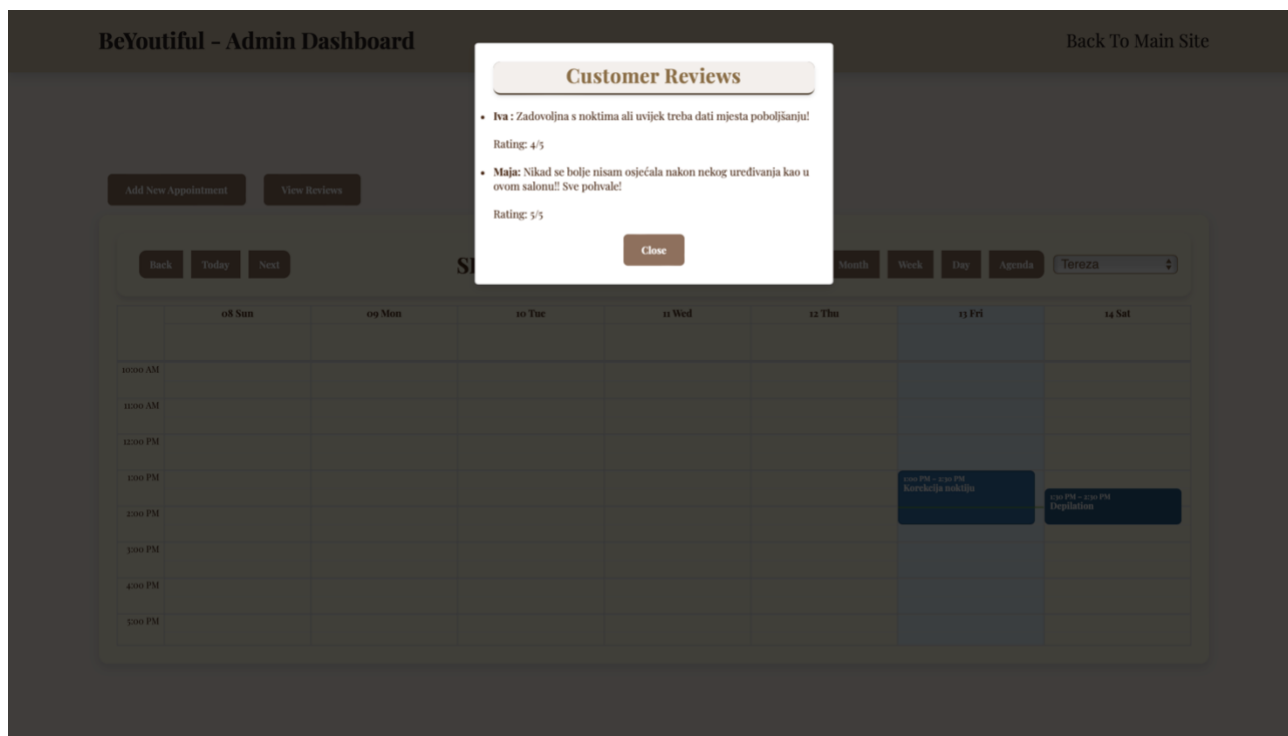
BeYoutiful - Admin Dashboard

Back To Main Site

Customer Reviews

• Iva : Zadovoljna s noktima ali uvijek treba dati mjesta poboljšanju!

Rating: 4/5

• Maja: Nikad se bolje nisam osjećala nakon nekog uređivanja kao u ovom salonu!! Sve pohvale!

Rating: 5/5

Close

Add New Appointment

View Reviews

Back

Today

Next

S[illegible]

Month

Week

Day

Agenda

Tereza

| | 08 Sun | 09 Mon | 10 Tue | 11 Wed | 12 Thu | 13 Fri | 14 Sat |
|---|---|---|---|---|---|---|---|
| 10:00 AM | | | | | | | |
| 11:00 AM | | | | | | | |
| 12:00 PM | | | | | | | |
| 1:00 PM | | | | | | 1:00 PM – 2:30 PM Korekcija noktiju | |
| 2:00 PM | | | | | | | 1:30 PM – 2:30 PM Depilation |
| 3:00 PM | | | | | | | |
| 4:00 PM | | | | | | | |
| 5:00 PM | | | | | | | |